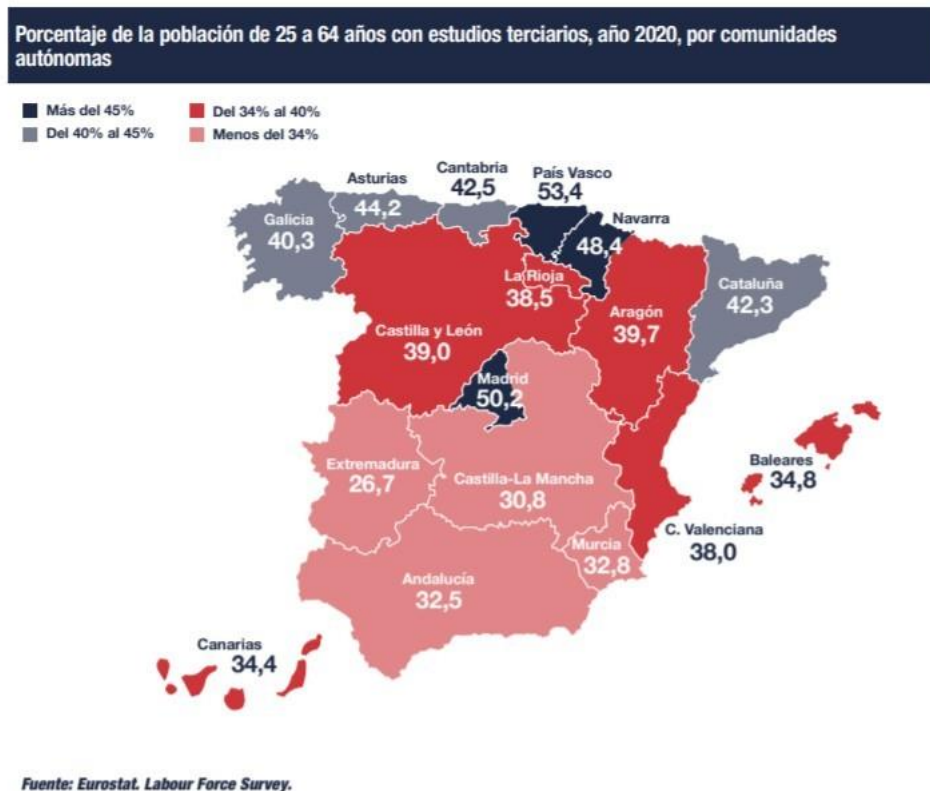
Porcentaje de la población de 25 a 64 años con estudios terciarios, año 2020, por comunidades autónomas

Más del 45%
Del 40% al 45%
Del 34% al 40%
Menos del 34%

Asturias
44,2
Cantabria
42,5
País Vasco
53,4
Galicia
40,3
Navarra
48,4
La Rioja
38,5
Cataluña
42,3
Aragón
39,7
Castilla y León
39,0
Madrid
50,2
Extremadura
26,7
Castilla-La Mancha
30,8
Baleares
34,8
C. Valenciana
38,0
Murcia
32,8
Andalucía
32,5
Canarias
34,4

Fuente: Eurostat. Labour Force Survey.